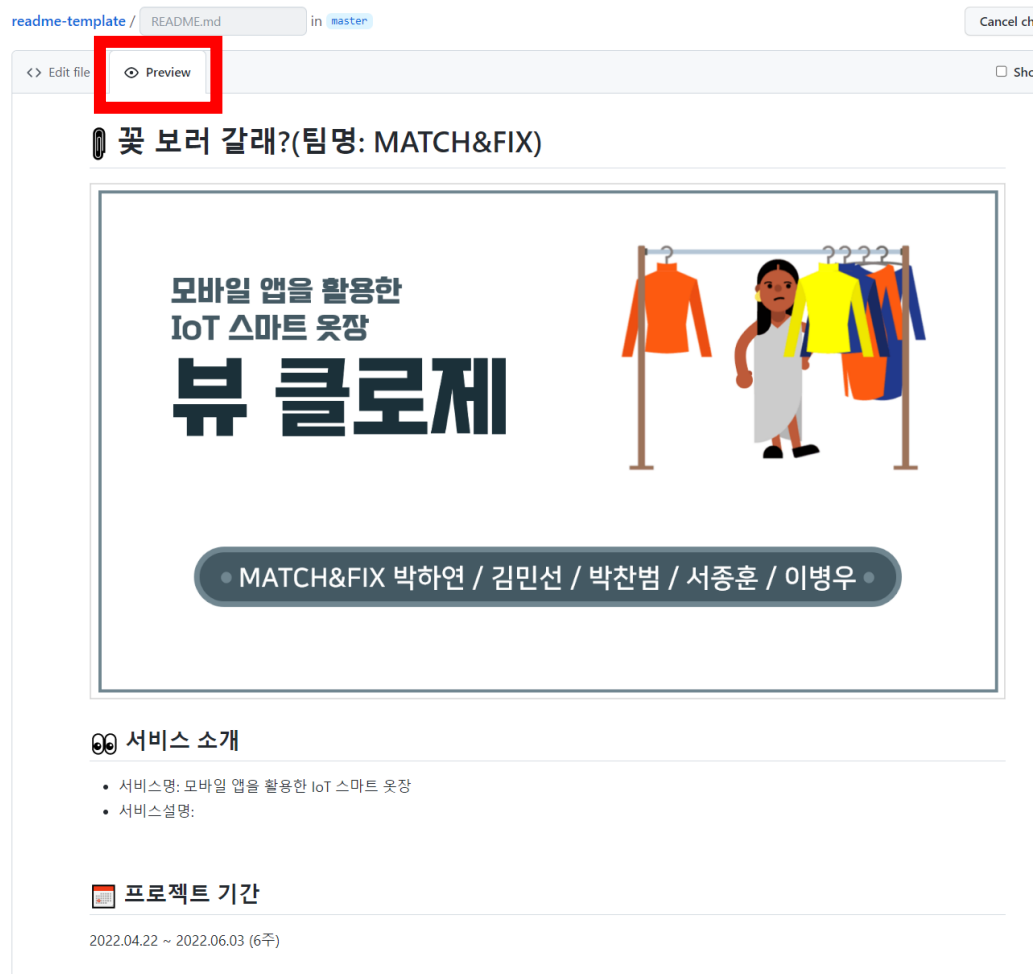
readme-template / README.md in master

Cancel ch

<> Edit file

Preview

Sho

꽃 보러 갈래?(팀명: MATCH&FIX)

모바일 앱을 활용한
IoT 스마트 옷장

뷰 클로제

MATCH&FIX 박하연 / 김민선 / 박찬범 / 서종훈 / 이병우

서비스 소개

- 서비스명: 모바일 앱을 활용한 IoT 스마트 옷장
- 서비스설명:

프로젝트 기간

2022.04.22 ~ 2022.06.03 (6주)